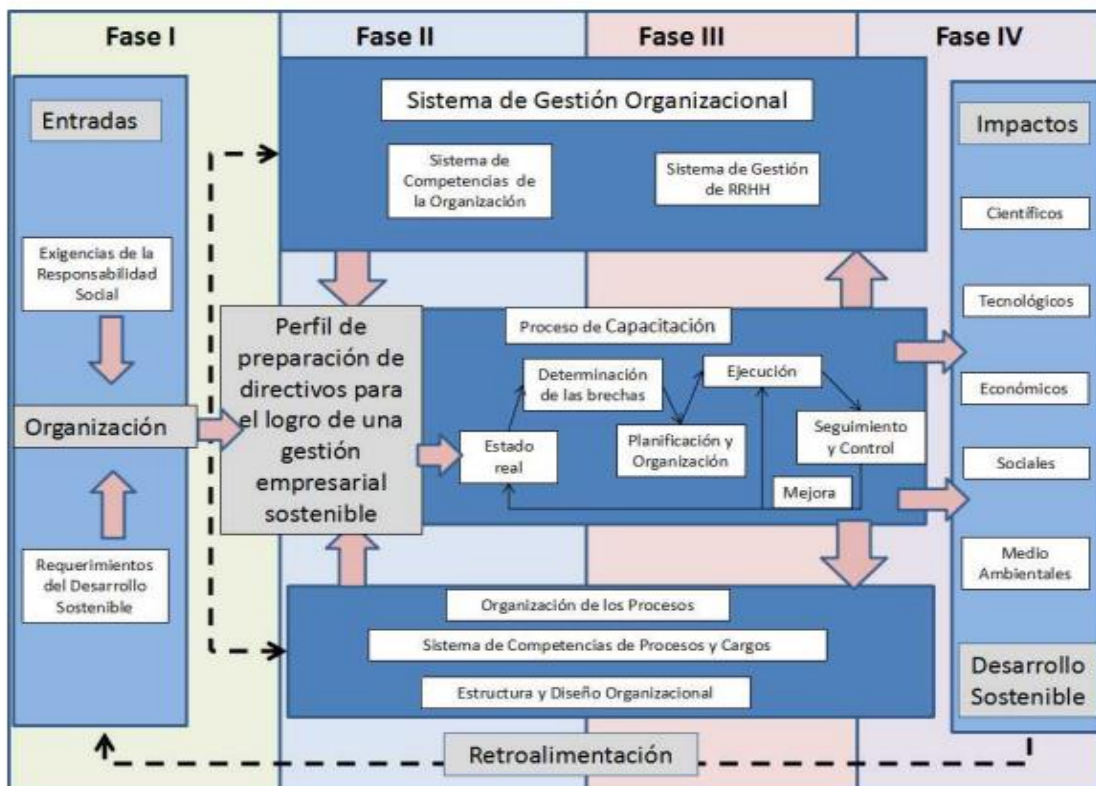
Fase I

Fase II

Fase III

Fase IV

Entradas

Exigencias de la Responsabilidad Social

Organización

Requerimientos del Desarrollo Sostenible

Sistema de Gestión Organizacional

Sistema de Competencias de la Organización

Sistema de Gestión de RRHH

Perfil de preparación de directivos para el logro de una gestión empresarial sostenible

Proceso de Capacitación

Determinación de las brechas

Ejecución

Estado real

Planificación y Organización

Seguimiento y Control

Mejora

Organización de los Procesos

Sistema de Competencias de Procesos y Cargos

Estructura y Diseño Organizacional

Impactos

Científicos

Tecnológicos

Económicos

Sociales

Medio Ambientales

Desarrollo Sostenible

Retroalimentación